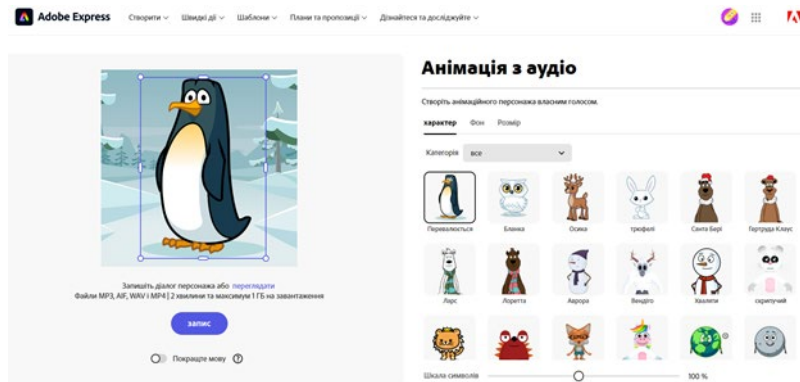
Adobe Express Створити Швидкі дії Шаблони Плани та пропозиції Дізнайтеся та досліджуйте

Анімація з аудіо

Створіть анімаційного персонажа власним голосом.

характер Фон Розмір

Категорія все

Перевалюється Бланка Осика трюфелі Санта Бері Гертруда Клаус

Ларс Лоретта Аврора Вендіго Хвалити скрипучий

Шкала символів 100 %

Запишіть діалог персонажа або переглядати
Файли MP3, AIF, WAV і MP4 | 2 хвилини та максимум 1 ГБ на завантаження

запис

Покращте мову